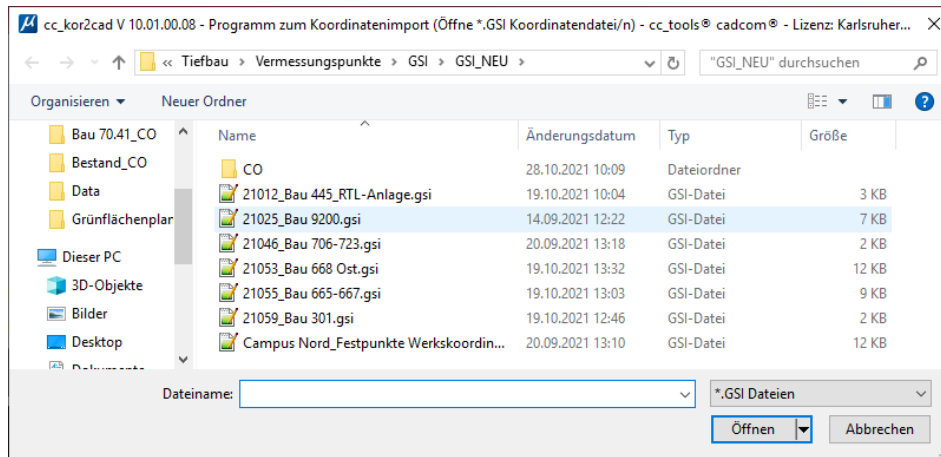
cc_kor2cad V 10.01.00.08 - Programm zum Koordinatenimport (Öffne *.GSI Koordinatendatei/n) - cc_tools® cadcom® - Lizenz: Karlsruher...

« Tiefbau › Vermessungspunkte › GSI › GSI_NEU ›

"GSI_NEU" durchsuchen

Organisieren ▾ Neuer Ordner

Bau 70.41_CO
Bestand_CO
Data
Grünflächenplar
Dieser PC
3D-Objekte
Bilder
Desktop
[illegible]

| Name | Änderungsdatum | Typ | Größe |
|---|---|---|---|
| CO | 28.10.2021 10:09 | Dateiordner | |
| 21012_Bau 445_RTL-Anlage.gsi | 19.10.2021 10:04 | GSI-Datei | 3 KB |
| 21025_Bau 9200.gsi | 14.09.2021 12:22 | GSI-Datei | 7 KB |
| 21046_Bau 706-723.gsi | 20.09.2021 13:18 | GSI-Datei | 2 KB |
| 21053_Bau 668 Ost.gsi | 19.10.2021 13:32 | GSI-Datei | 12 KB |
| 21055_Bau 665-667.gsi | 19.10.2021 13:03 | GSI-Datei | 9 KB |
| 21059_Bau 301.gsi | 19.10.2021 12:46 | GSI-Datei | 2 KB |
| Campus Nord_Festpunkte Werkskoordin... | 20.09.2021 13:10 | GSI-Datei | 12 KB |

Dateiname:

*.GSI Dateien

Öffnen

Abbrechen